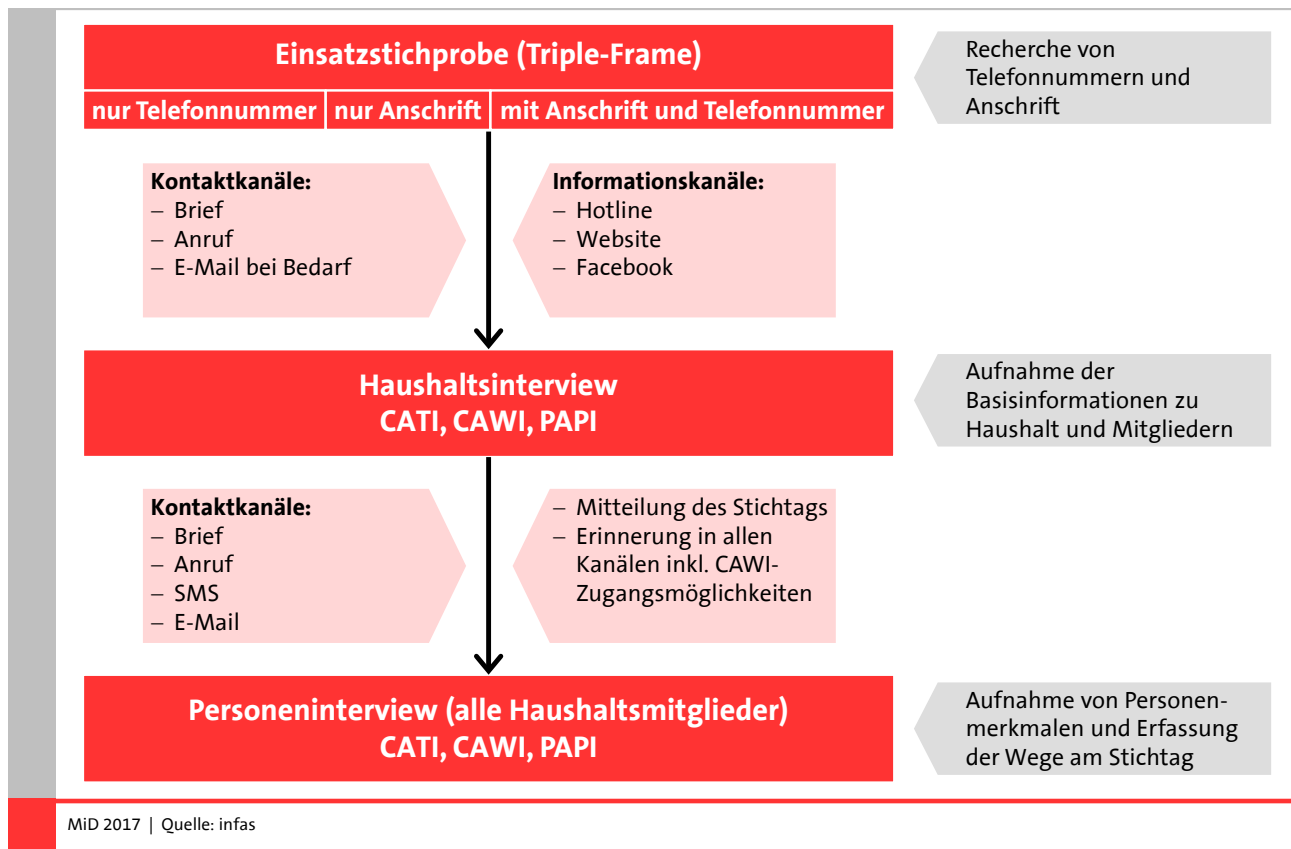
Einsatzstichprobe (Triple-Frame)

nur Telefonnummer | nur Anschrift | mit Anschrift und Telefonnummer

Recherche von Telefonnummern und Anschrift

Kontaktkanäle:
– Brief
– Anruf
– E-Mail bei Bedarf

Informationskanäle:
– Hotline
– Website
– Facebook

Haushaltsinterview
CATI, CAWI, PAPI

Aufnahme der Basisinformationen zu Haushalt und Mitgliedern

Kontaktkanäle:
– Brief
– Anruf
– SMS
– E-Mail

– Mitteilung des Stichtags
– Erinnerung in allen Kanälen inkl. CAWI-Zugangsmöglichkeiten

Personeninterview (alle Haushaltsmitglieder)
CATI, CAWI, PAPI

Aufnahme von Personenmerkmalen und Erfassung der Wege am Stichtag

MiD 2017 | Quelle: infas